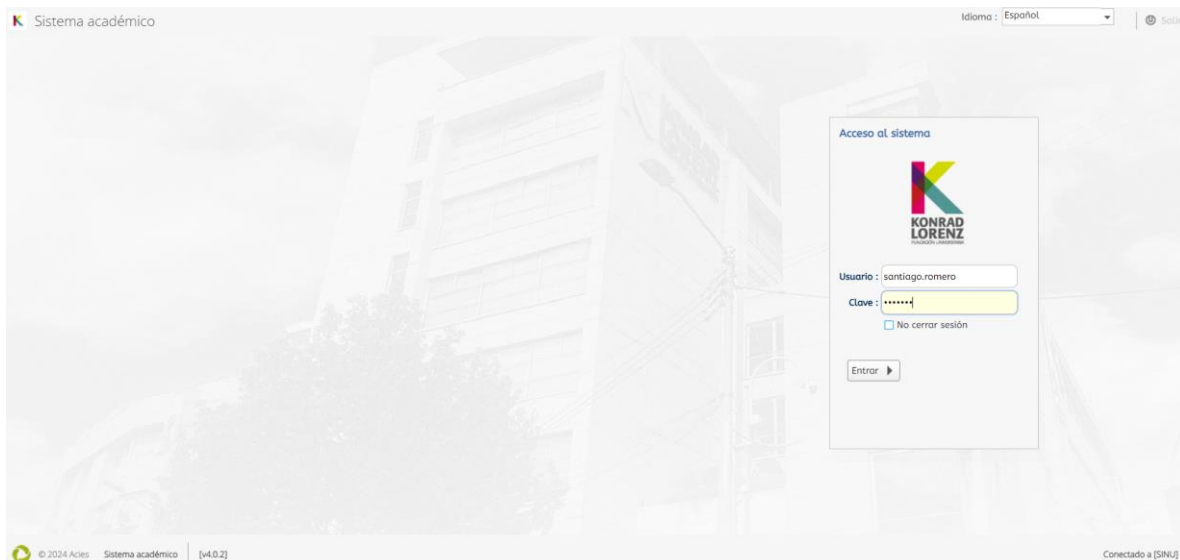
Sistema académico

Idioma : Español

Salir

Acceso al sistema

KONRAD LORENZ
FUNDACIÓN UNIVERSITARIA

Usuario : santiago.romero

Clave : •••••••

No cerrar sesión

Entrar

© 2024 Acies Sistema académico [v4.0.2]

Conectado a [SINU]